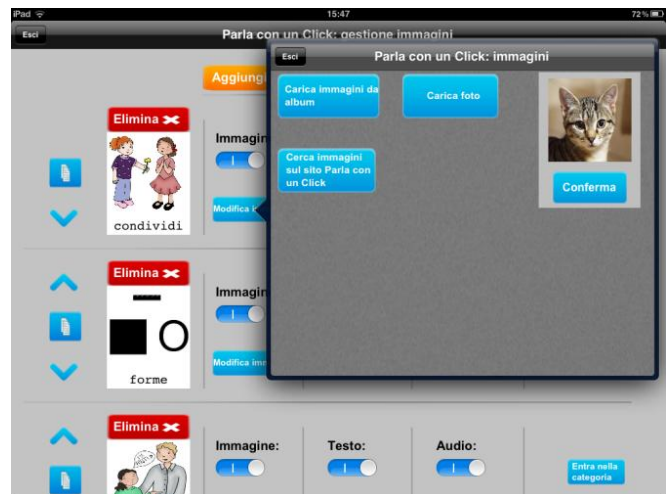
iPad
15:47
72%

Esci
Parla con un Click: gestione immagini

Aggiungi

Elimina
condividi
Immagin
Modifica i

Elimina
forme
Immagin
Modifica imm

Elimina
Immagine:
Testo:
Audio:
Entra nella categoria

Esci
Parla con un Click: immagini
Carica immagini da album
Carica foto
Cerca immagini sul sito Parla con un Click
Conferma